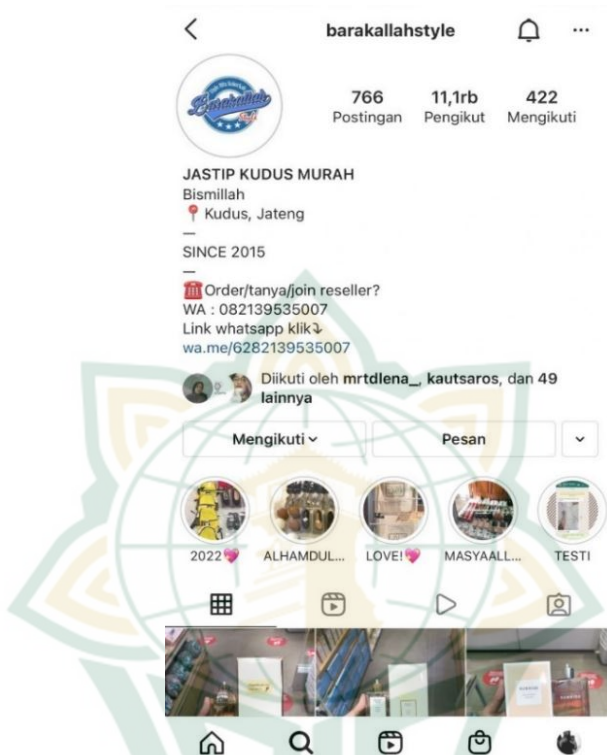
barakallahstyle

766 Postingan
11,1rb Pengikut
422 Mengikuti

JASTIP KUDUS MURAH
Bismillah
📍 Kudus, Jateng
—
SINCE 2015
—
🏛 Order/tanya/join reseller?
WA : 082139535007
Link whatsapp klik⤵
wa.me/6282139535007

Diikuti oleh mrtdlena_, kautsaros, dan 49 lainnya

Mengikuti
Pesan

2022💖
ALHAMDUL...
LOVE!💖
MASYAALL...
TESTI